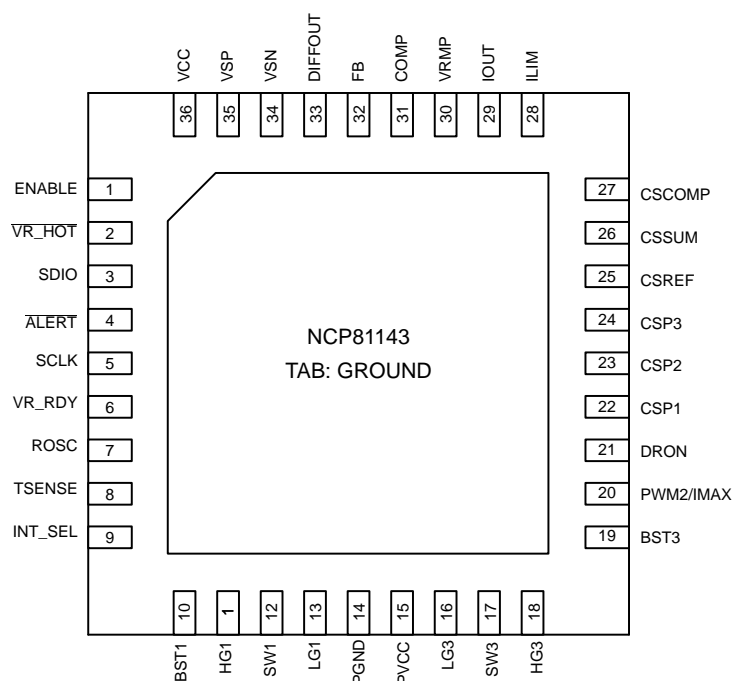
VCC VSP VSN DIFFOUT FB COMP VRMP IOUT ILIM

36 35 34 33 32 31 30 29 28

ENABLE 1
$\overline{VR\_HOT}$ 2
SDIO 3
$\overline{ALERT}$ 4
SCLK 5
VR_RDY 6
ROSC 7
TSENSE 8
INT_SEL 9

27 CSCOMP
26 CSSUM
25 CSREF
24 CSP3
23 CSP2
22 CSP1
21 DRON
20 PWM2/IMAX
19 BST3

NCP81143
TAB: GROUND

10 11 12 13 14 15 16 17 18

BST1 HG1 SW1 LG1 PGND PVCC LG3 SW3 HG3